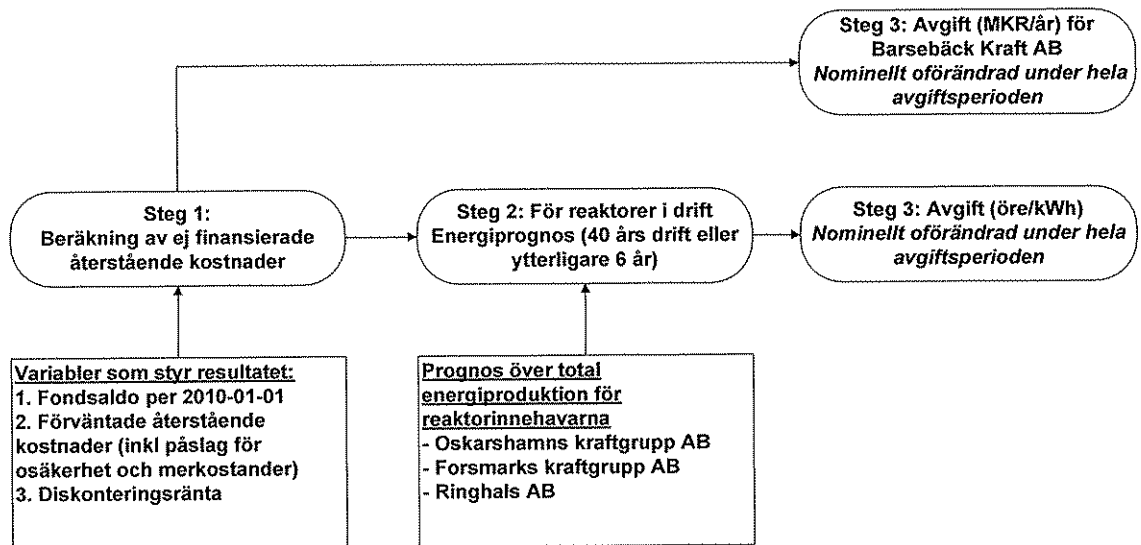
Steg 3: Avgift (MKR/år) för Barsebäck Kraft AB
*Nominellt oförändrad under hela avgiftsperioden*

Steg 1:
Beräkning av ej finansierade återstående kostnader

Steg 2: För reaktorer i drift
Energiprognos (40 års drift eller ytterligare 6 år)

Steg 3: Avgift (öre/kWh)
*Nominellt oförändrad under hela avgiftsperioden*

Variabler som styr resultatet:
1. Fondsaldo per 2010-01-01
2. Förväntade återstående kostnader (inkl påslag för osäkerhet och merkostander)
3. Diskonteringsränta

Prognos över total energiproduktion för reaktorinnehavarna
- Oskarshamns kraftgrupp AB
- Forsmarks kraftgrupp AB
- Ringhals AB